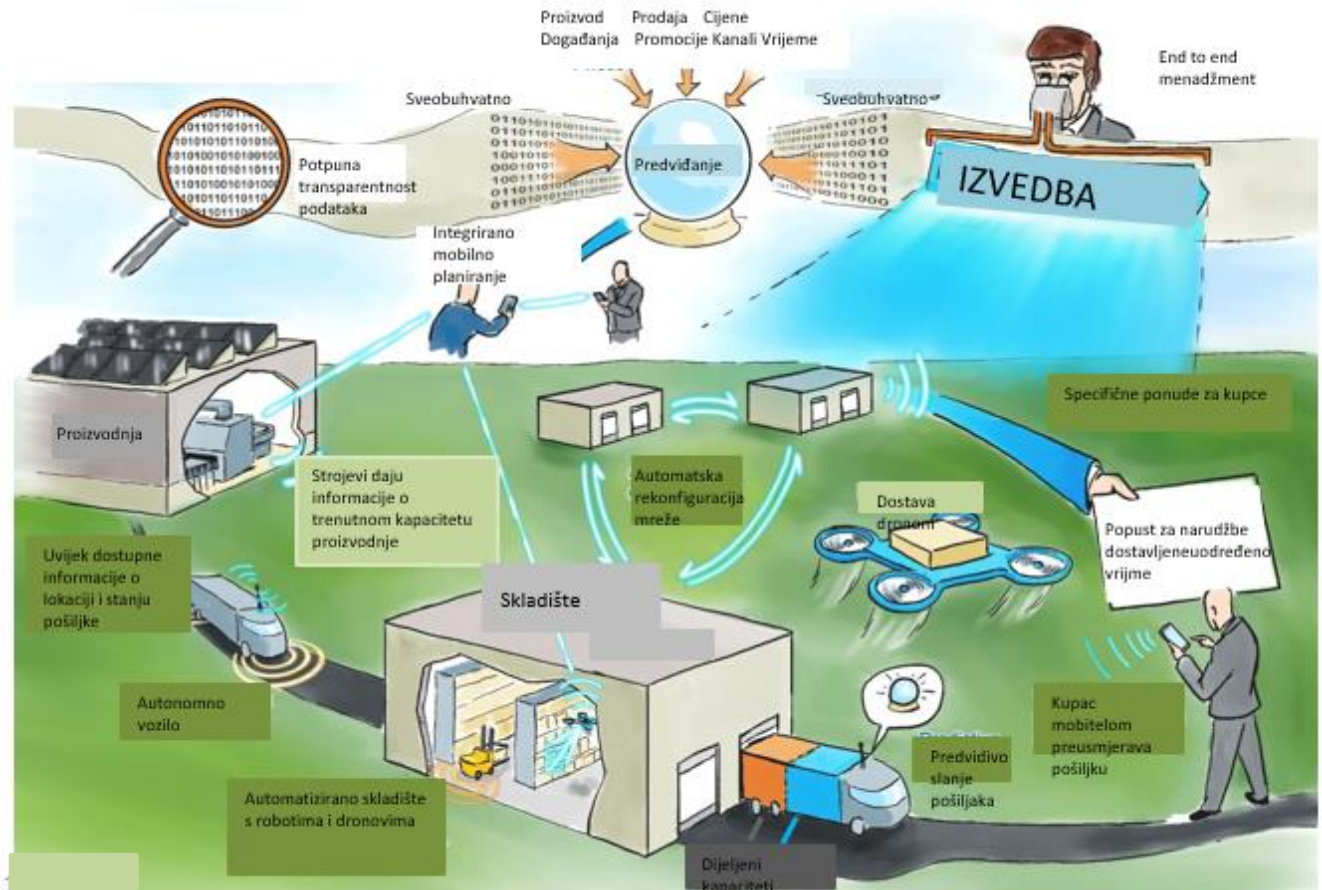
Proizvod Prodaja Cijene
Događanja Promocije Kanali Vrijeme

End to end menadžment

Sveobuhvatno

Sveobuhvatno

Potpuna transparentnost podataka

Predviđanje

IZVEDBA

Integrirano mobilno planiranje

Proizvodnja

Strojevi daju informacije o trenutnom kapacitetu proizvodnje

Automatska rekonfiguracija mreže

Specifične ponude za kupce

Dostava dronom

Popust za narudžbe dostavljeneuodređeno vrijme

Uvijek dostupne informacije o lokaciji i stanju pošiljke

Skladište

Autonomno vozilo

Kupac mobitelom preusmjerava pošiljku

Predvidivo slanje pošiljaka

Automatizirano skladište s robotima i dronovima

Dijeljeni kapaciteti